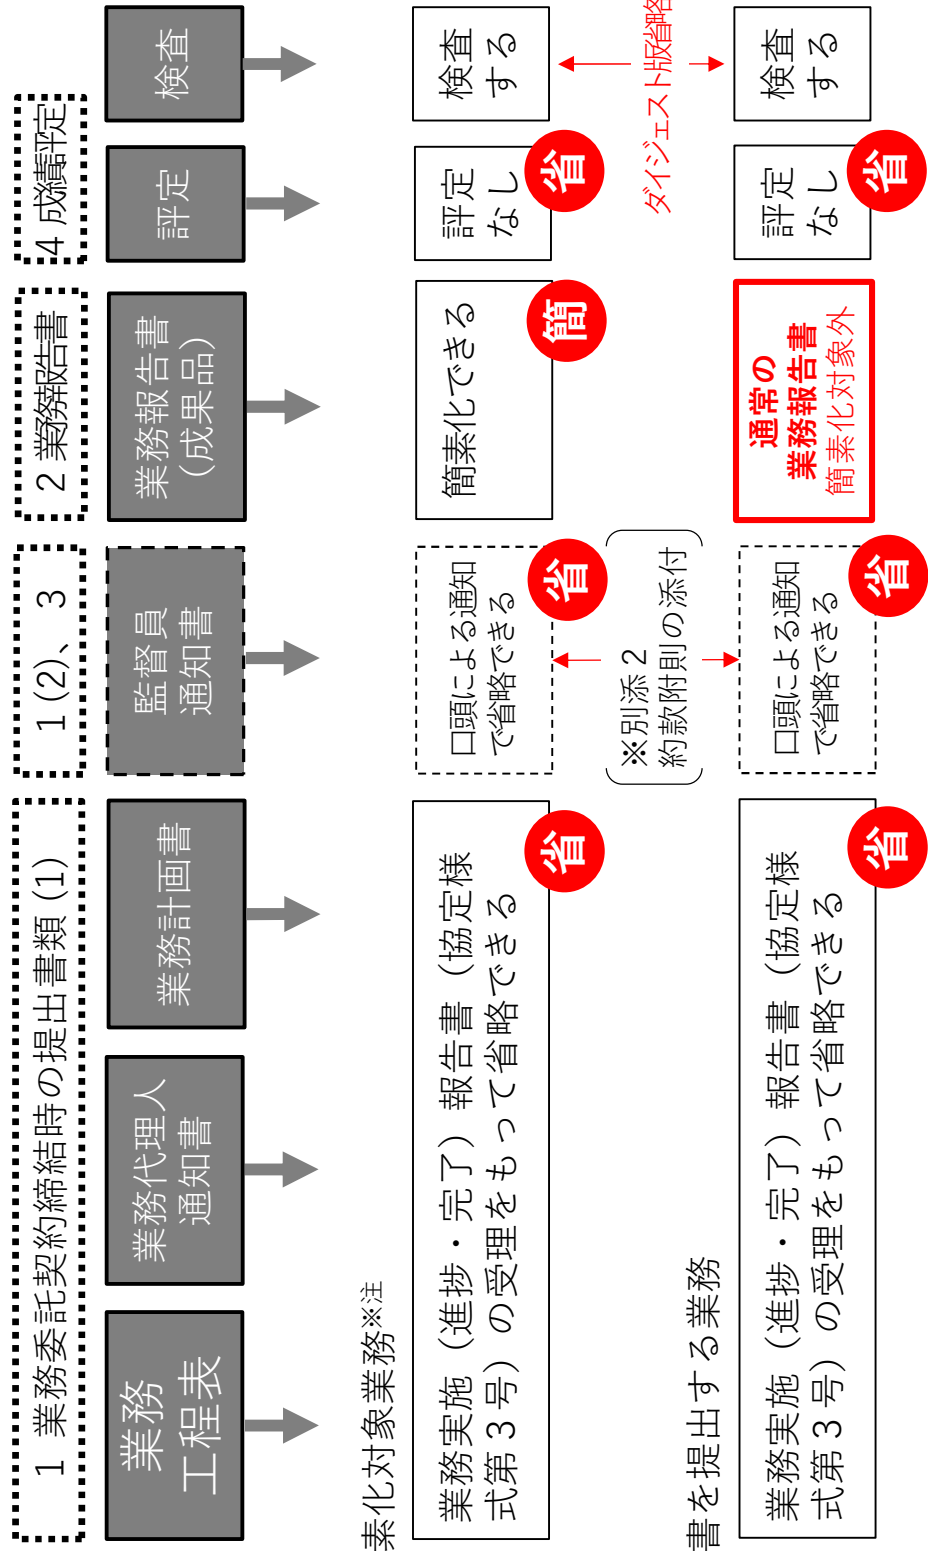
1 業務委託契約締結時の提出書類（1）

業務工程表

業務代理人通知書

業務計画書

1（2）、3

監督員通知書

2 業務報告書

業務報告書（成果品）

4 成績評定

評定

検査

素化対象業務※注

業務実施（進捗・完了）報告書（協定様式第３号）の受理をもって省略できる

省

口頭による通知で省略できる

省

簡素化できる

簡

評定なし

省

検査する

ダイジェスト版省略

※別添２
約款附則の添付

書を提出する業務

業務実施（進捗・完了）報告書（協定様式第３号）の受理をもって省略できる

省

口頭による通知で省略できる

省

通常の業務報告書
簡素化対象外

評定なし

省

検査する